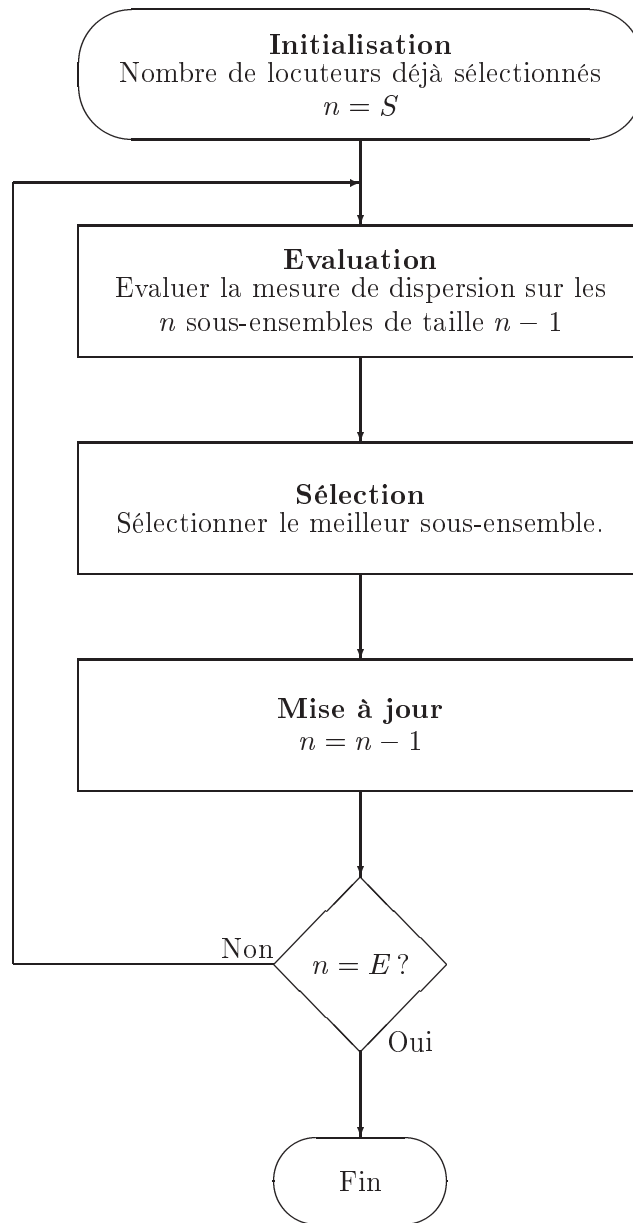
**Initialisation**
Nombre de locuteurs déjà sélectionnés
$n = S$

**Evaluation**
Evaluer la mesure de dispersion sur les $n$ sous-ensembles de taille $n - 1$

**Sélection**
Sélectionner le meilleur sous-ensemble.

**Mise à jour**
$n = n - 1$

Non

$n = E\,?$

Oui

Fin